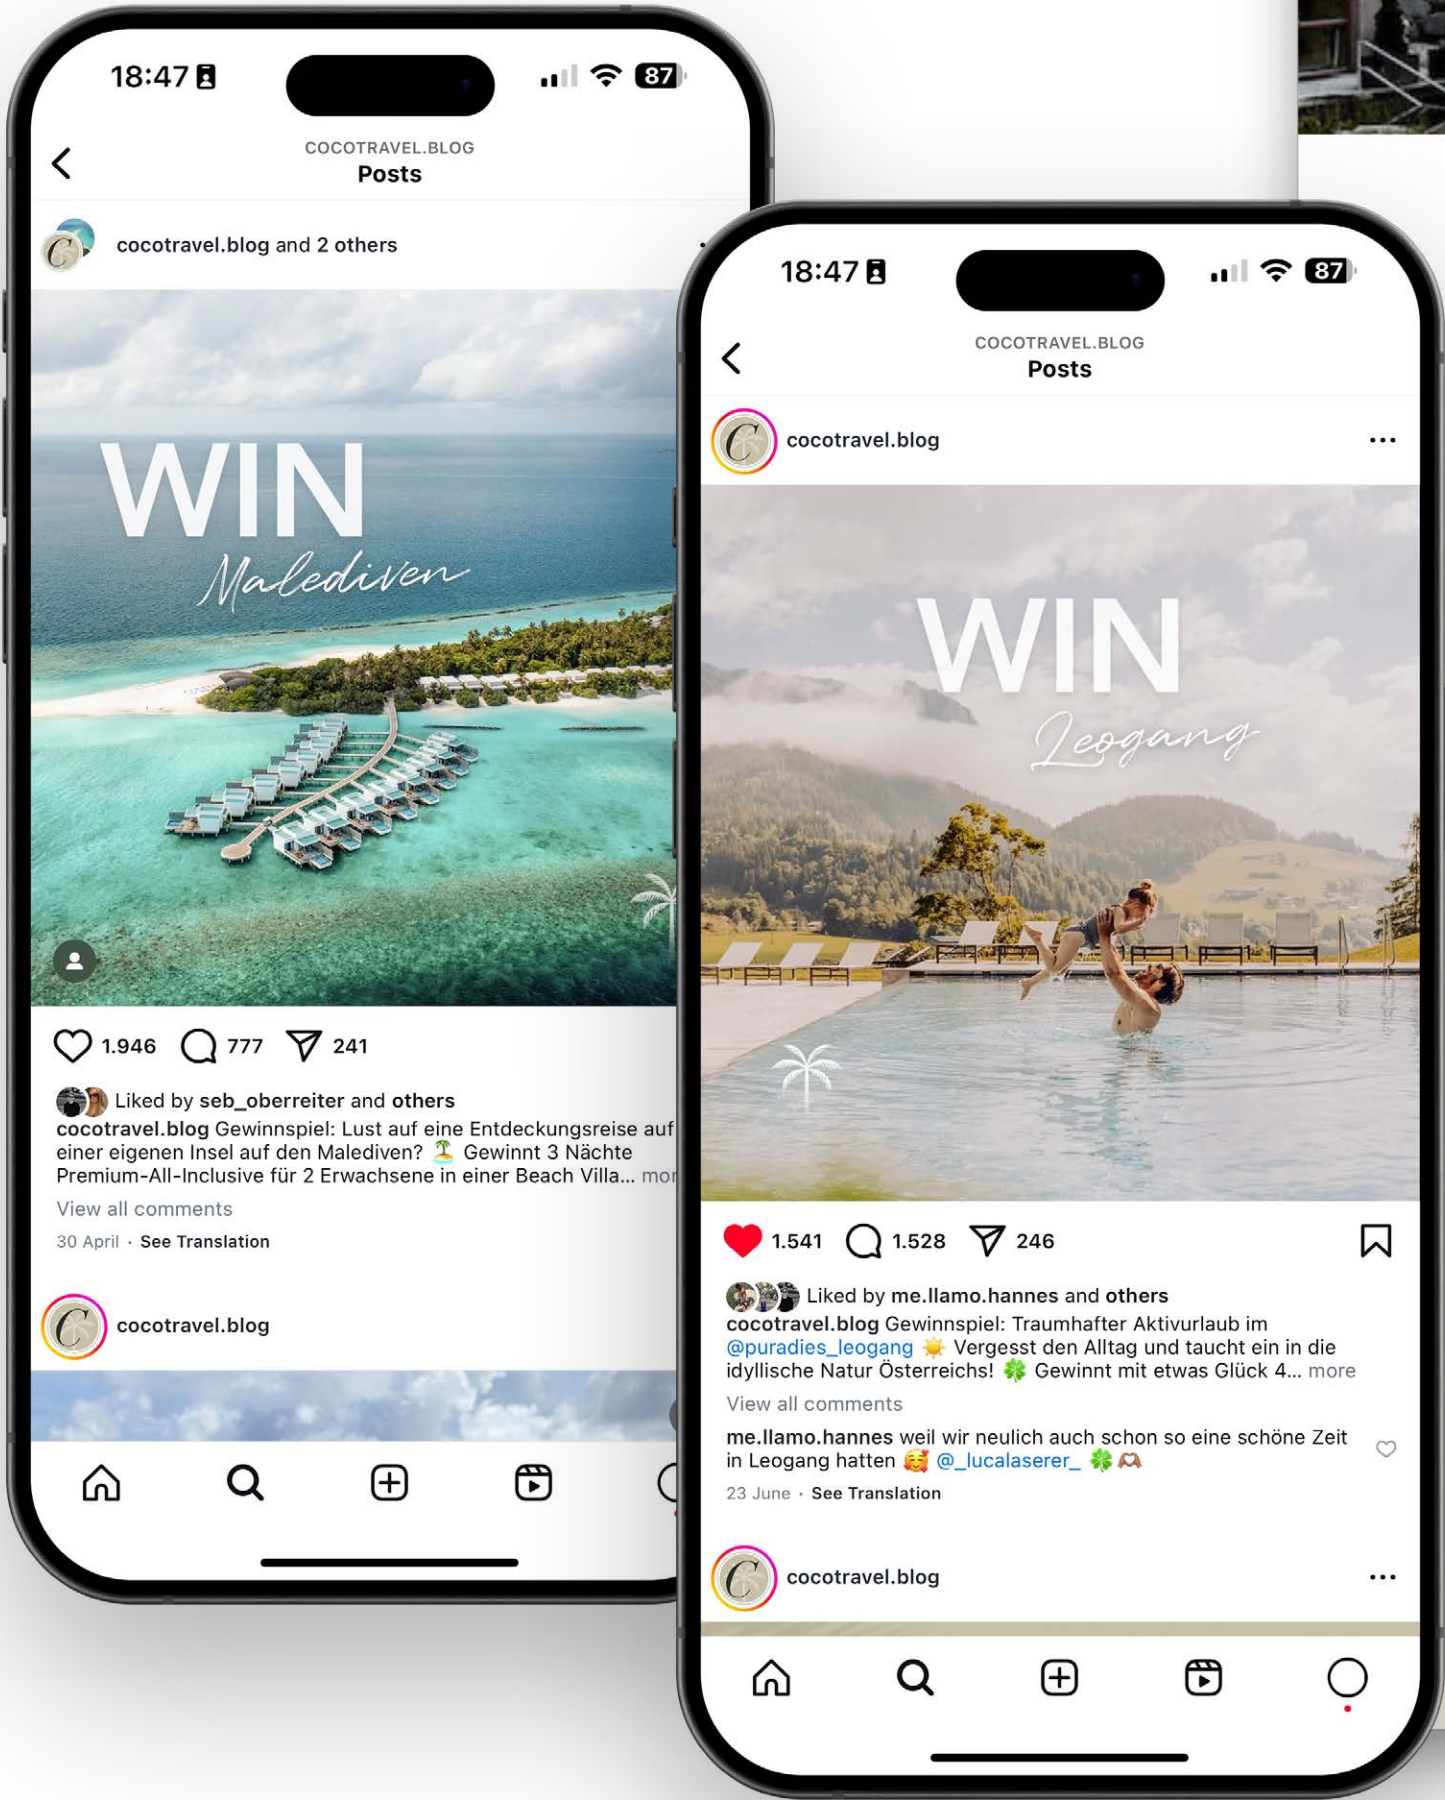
18:47 87

COCOTRAVEL.BLOG
Posts

cocotravel.blog and 2 others

WIN
Malediven

1.946 777 241

Liked by seb_oberreiter and others
cocotravel.blog Gewinnspiel: Lust auf eine Entdeckungsreise auf einer eigenen Insel auf den Malediven? 🏝️ Gewinnt 3 Nächte Premium-All-Inclusive für 2 Erwachsene in einer Beach Villa... mor
View all comments
30 April · See Translation

cocotravel.blog

18:47 87

COCOTRAVEL.BLOG
Posts

cocotravel.blog

WIN
Leogang

1.541 1.528 246

Liked by me.llamo.hannes and others
cocotravel.blog Gewinnspiel: Traumhafter Aktivurlaub im @puradies_leogang ☀️ Vergesst den Alltag und taucht ein in die idyllische Natur Österreichs! 🍀 Gewinnt mit etwas Glück 4... more
View all comments
me.llamo.hannes weil wir neulich auch schon so eine schöne Zeit in Leogang hatten 🥰 @_lucalaserer_ 🍀🫶
23 June · See Translation

cocotravel.blog